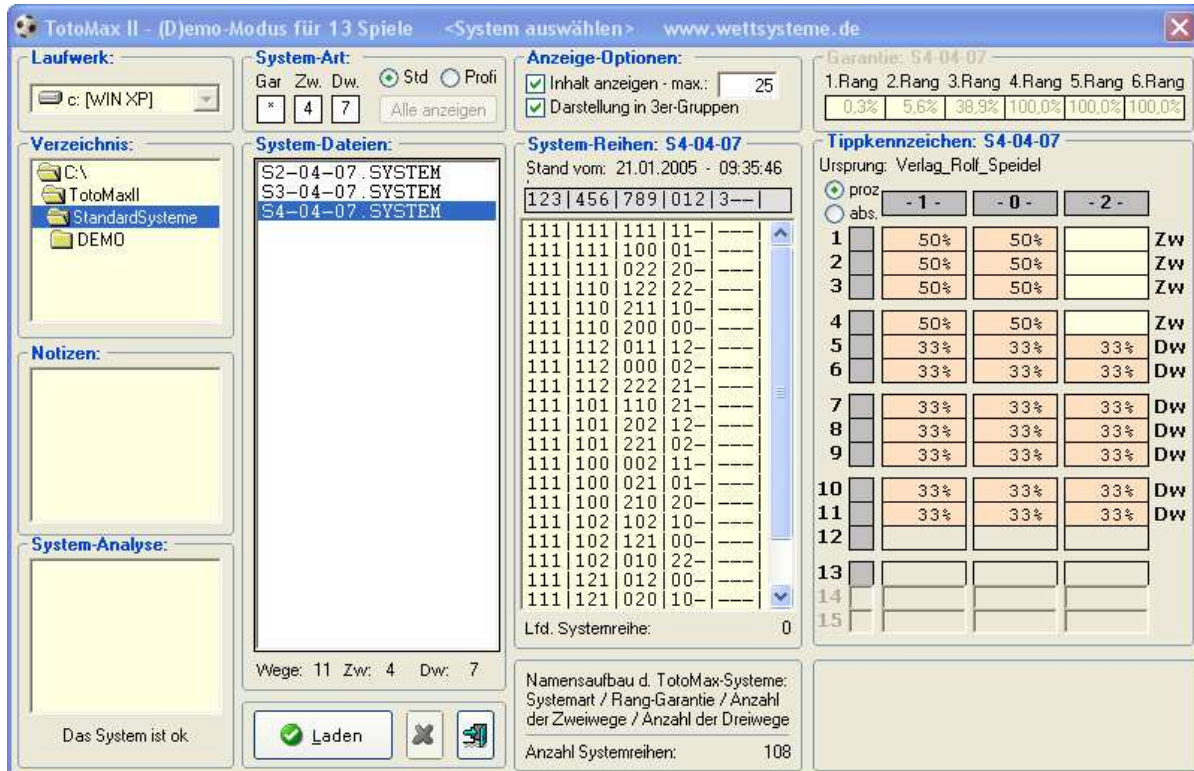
TotoMax II - (D)emo-Modus für 13 Spiele <System auswählen> www.wettsysteme.de

Laufwerk:
c: [WIN XP]

System-Art:
Gar Zw. Dw. Std Profi
* 4 7
Alle anzeigen

Anzeige-Optionen:
Inhalt anzeigen - max.: 25
Darstellung in 3er-Gruppen

Garantie: S4-04-07
1.Rang 2.Rang 3.Rang 4.Rang 5.Rang 6.Rang
0,3% 5,6% 38,9% 100,0% 100,0% 100,0%

Verzeichnis:
C:\
TotoMaxII
StandardSysteme
DEMO

System-Dateien:
S2-04-07.SYSTEM
S3-04-07.SYSTEM
S4-04-07.SYSTEM

System-Reihen: S4-04-07
Stand vom: 21.01.2005 - 09:35:46
123|456|789|012|3--|
111|111|111|11-|---|
111|111|100|01-|---|
111|111|022|20-|---|
111|110|122|22-|---|
111|110|211|10-|---|
111|110|200|00-|---|
111|112|011|12-|---|
111|112|000|02-|---|
111|112|222|21-|---|
111|101|110|21-|---|
111|101|202|12-|---|
111|101|221|02-|---|
111|100|002|11-|---|
111|100|021|01-|---|
111|100|210|20-|---|
111|102|102|10-|---|
111|102|121|00-|---|
111|102|010|22-|---|
111|121|012|00-|---|
111|121|020|10-|---|
Lfd. Systemreihe: 0

Tippkennzeichen: S4-04-07
Ursprung: Verlag_Rolf_Speidel
proz.
abs.
- 1 - - 0 - - 2 -
1 50% 50% Zw
2 50% 50% Zw
3 50% 50% Zw
4 50% 50% Zw
5 33% 33% 33% Dw
6 33% 33% 33% Dw
7 33% 33% 33% Dw
8 33% 33% 33% Dw
9 33% 33% 33% Dw
10 33% 33% 33% Dw
11 33% 33% 33% Dw
12
13
14
15

Notizen:

System-Analyse:
Das System ist ok

Wege: 11 Zw: 4 Dw: 7

Laden

Namensaufbau d. TotoMax-Systeme: Systemart / Rang-Garantie / Anzahl der Zweiwege / Anzahl der Dreiwege
Anzahl Systemreihen: 108